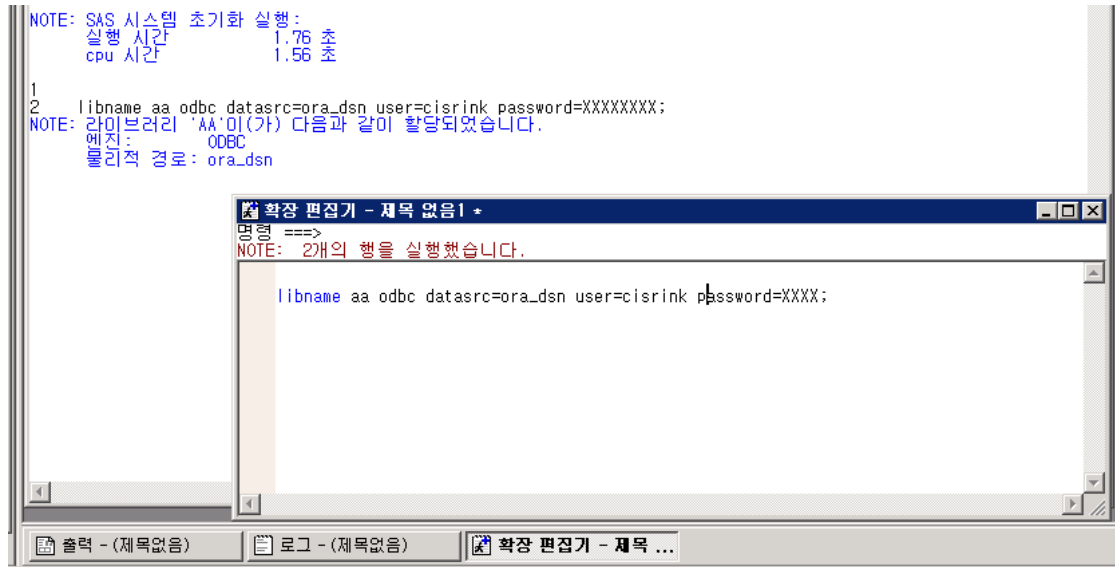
NOTE: SAS 시스템 초기화 실행:
실행 시간 1.76 초
cpu 시간 1.56 초

1
2 libname aa odbc datasrc=ora_dsn user=cisrink password=XXXXXXXX;
NOTE: 라이브러리 'AA'이(가) 다음과 같이 할당되었습니다.
엔진: ODBC
물리적 경로: ora_dsn

확장 편집기 - 제목 없음1 *
명령 ===>
NOTE: 2개의 행을 실행했습니다.

libname aa odbc datasrc=ora_dsn user=cisrink password=XXXX;

출력 - (제목없음)
로그 - (제목없음)
확장 편집기 - 제목 ...